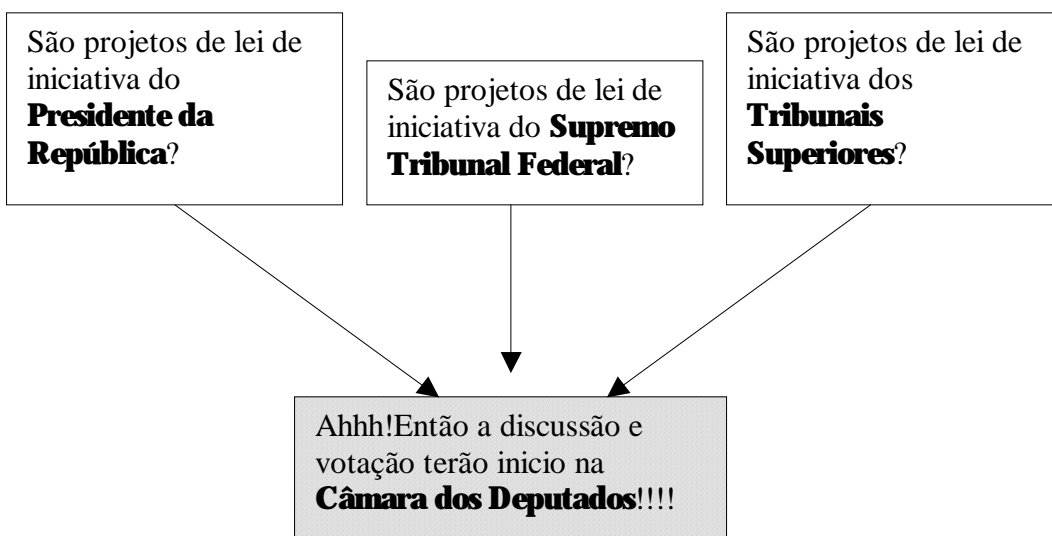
São projetos de lei de iniciativa do **Presidente da República**?

São projetos de lei de iniciativa do **Supremo Tribunal Federal**?

São projetos de lei de iniciativa dos **Tribunais Superiores**?

Ahhh!Então a discussão e votação terão inicio na **Câmara dos Deputados**!!!!